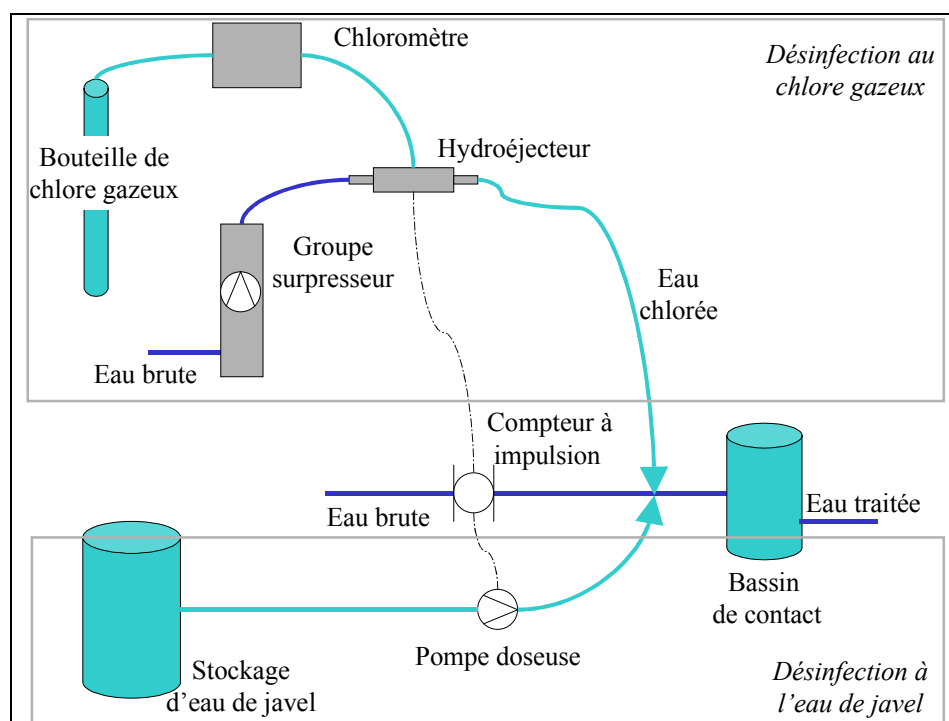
Chloromètre

Désinfection au chlore gazeux

Bouteille de chlore gazeux

Hydroéjecteur

Groupe surpresseur

Eau chlorée

Eau brute

Compteur à impulsion

Eau brute

Eau traitée

Bassin de contact

Pompe doseuse

Stockage d'eau de javel

Désinfection à l'eau de javel